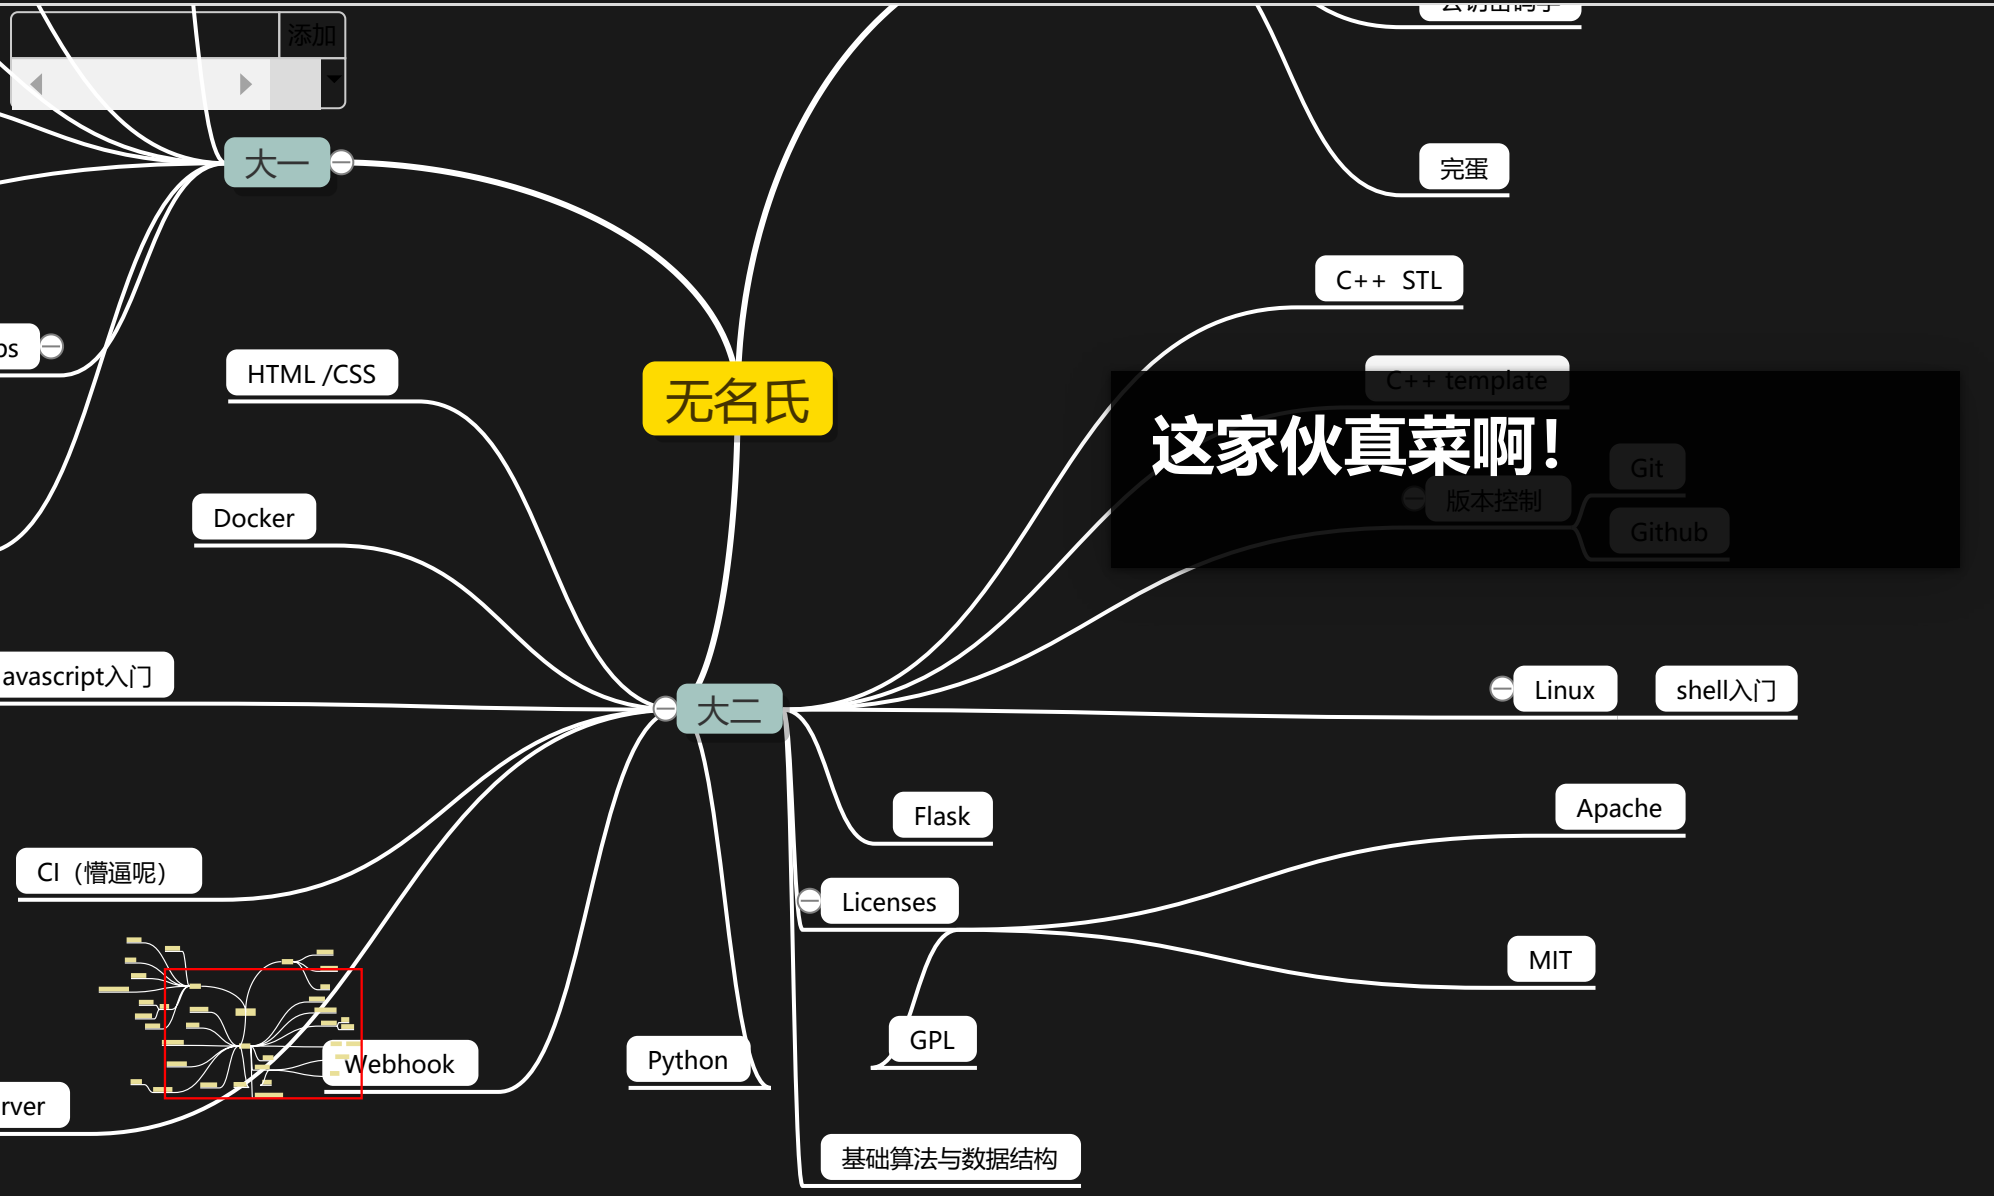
添加

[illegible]

完蛋

大一

C++ STL

ps

HTML /CSS

无名氏

C++ template

这家伙真菜啊！

Git

版本控制

Github

Docker

avascript入门

大二

Linux

shell入门

Flask

Apache

CI（懵逼呢）

Licenses

MIT

GPL

Webhook

Python

rver

基础算法与数据结构